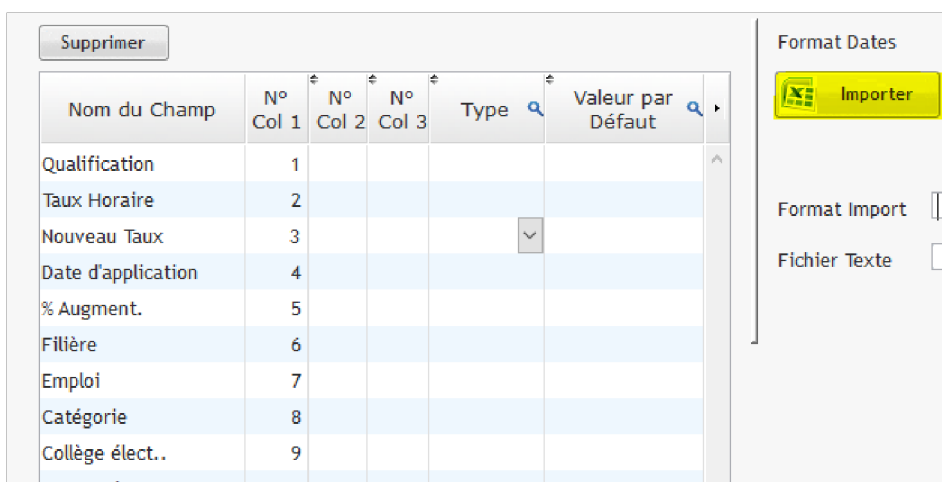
Supprimer

| Nom du Champ | N° Col 1 | N° Col 2 | N° Col 3 | Type | Valeur par Défaut |
|---|---|---|---|---|---|
| Qualification | 1 | | | | |
| Taux Horaire | 2 | | | | |
| Nouveau Taux | 3 | | | | |
| Date d'application | 4 | | | | |
| % Augment. | 5 | | | | |
| Filière | 6 | | | | |
| Emploi | 7 | | | | |
| Catégorie | 8 | | | | |
| Collège élect.. | 9 | | | | |

Format Dates

Importer

Format Import

Fichier Texte